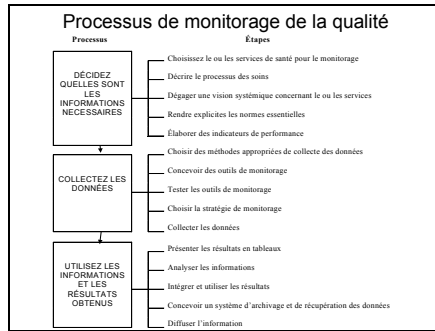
Processus de monitorage de la qualité

Processus

Étapes

DÉCIDEZ QUELLES SONT LES INFORMATIONS NECESSAIRES

Choisissez le ou les services de santé pour le monitorage

Décrire le processus des soins

Dégager une vision systémique concernant le ou les services

Rendre explicites les normes essentielles

Élaborer des indicateurs de performance

COLLECTEZ LES DONNÉES

Choisir des méthodes appropriées de collecte des données

Concevoir des outils de monitorage

Tester les outils de monitorage

Choisir la stratégie de monitorage

Collecter les données

UTILISEZ LES INFORMATIONS ET LES RÉSULTATS OBTENUS

Présenter les résultats en tableaux

Analyser les informations

Intégrer et utiliser les résultats

Concevoir un système d'archivage et de récupération des données

Diffuser l'information